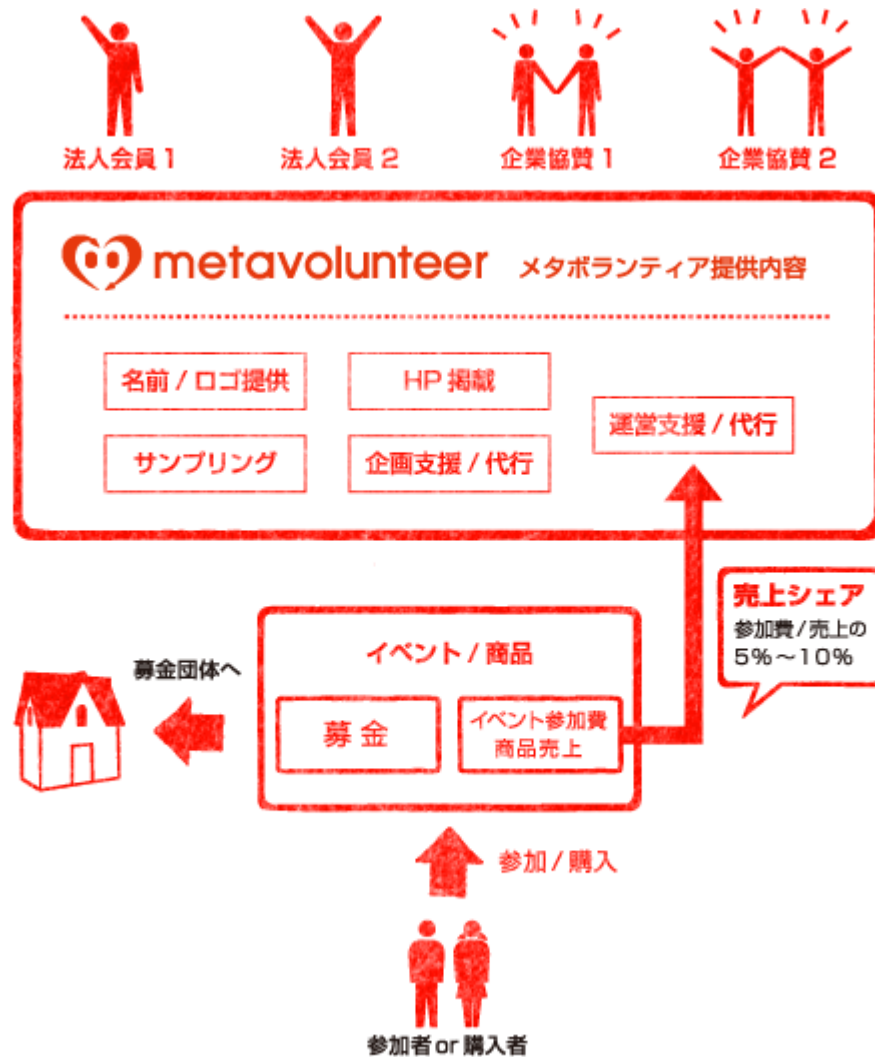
法人会員１　法人会員２　企業協賛１　企業協賛２

metavolunteer　メタボランティア提供内容

名前 / ロゴ提供
HP 掲載
サンプリング
企画支援 / 代行
運営支援 / 代行

売上シェア
参加費 / 売上の
5％～10％

募金団体へ

イベント / 商品
募金
イベント参加費
商品売上

参加 / 購入

参加者 or 購入者